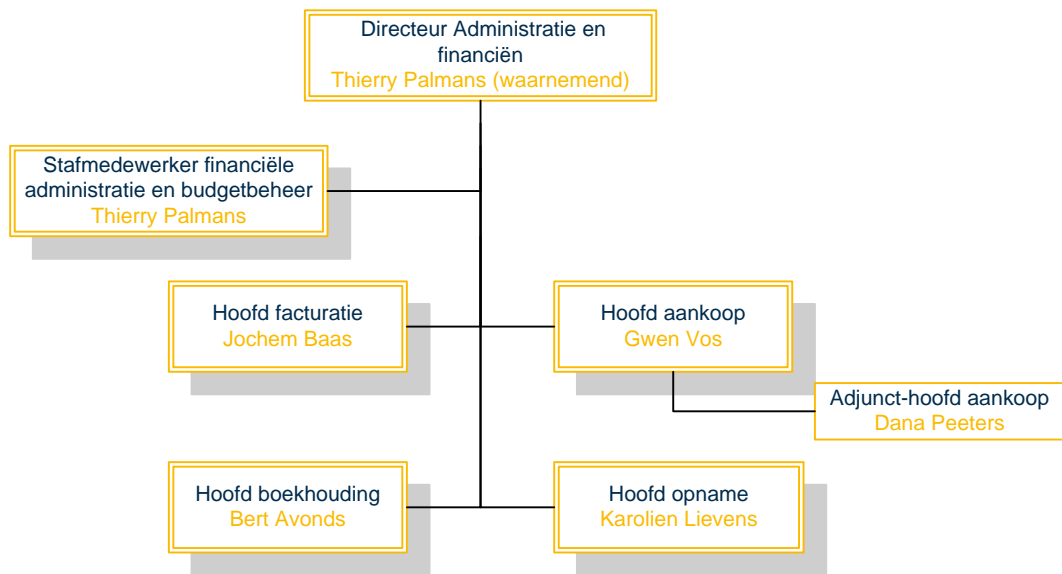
Directeur Administratie en financiën
Thierry Palmans (waarnemend)

Stafmedewerker financiële administratie en budgetbeheer
Thierry Palmans

Hoofd facturatie
Jochem Baas

Hoofd aankoop
Gwen Vos

Adjunct-hoofd aankoop
Dana Peeters

Hoofd boekhouding
Bert Avonds

Hoofd opname
Karolien Lievens